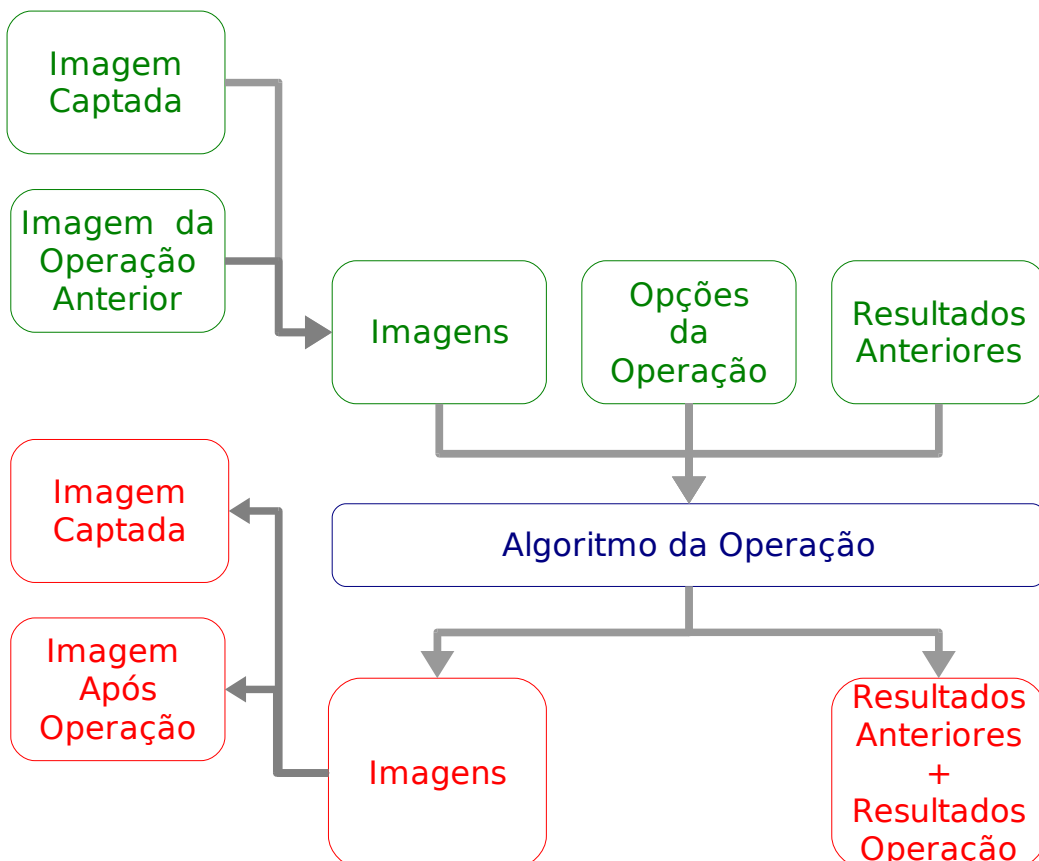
Imagem Captada

Imagem da Operação Anterior

Imagens

Opções da Operação

Resultados Anteriores

Imagem Captada

Algoritmo da Operação

Imagem Após Operação

Imagens

Resultados Anteriores + Resultados Operação